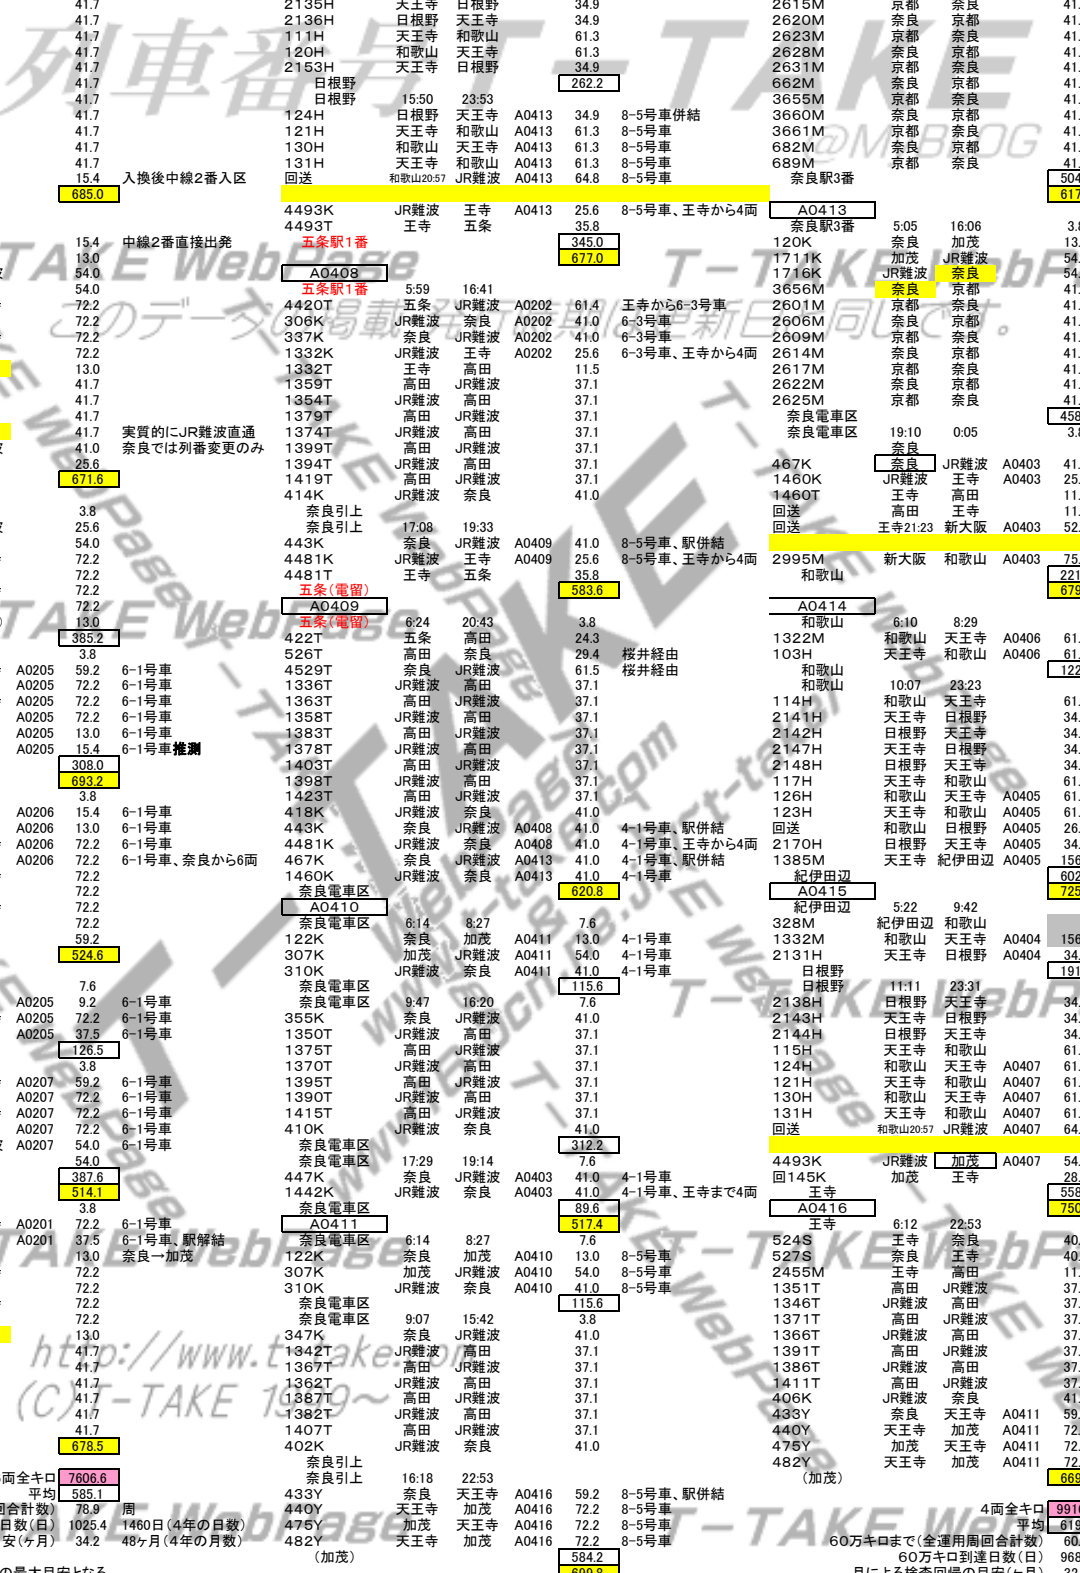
41.7 2135H 天王寺 日根野 34.9
41.7 2136H 日根野 天王寺 34.9
41.7 111H 天王寺 和歌山 61.3
41.7 120H 和歌山 天王寺 61.3
41.7 2153H 天王寺 日根野 34.9
41.7 日根野 262.2
41.7 日根野 15:50 23:53
41.7 124H 日根野 天王寺 A0413 34.9 8-5号車併結
41.7 121H 天王寺 和歌山 A0413 61.3 8-5号車
41.7 130H 和歌山 天王寺 A0413 61.3 8-5号車
41.7 131H 天王寺 和歌山 A0413 61.3 8-5号車
15.4 入換後中線2番入区 回送 和歌山20:57 JR難波 A0413 64.8 8-5号車
685.0
4493K JR難波 王寺 A0413 25.6 8-5号車、王寺から4両
4493T 王寺 五条 35.8
15.4 中線2番直接出発 五条駅1番 345.0
13.0 677.0
54.0 A0408
54.0 五条駅1番 5:59 16:41
72.2 4420T 五条 JR難波 A0202 61.4 王寺から6-3号車
72.2 306K JR難波 奈良 A0202 41.0 6-3号車
72.2 337K 奈良 JR難波 A0202 41.0 6-3号車
72.2 1332K JR難波 王寺 A0202 25.6 6-3号車、王寺から4両
13.0 1332T 王寺 高田 11.5
41.7 1359T 高田 JR難波 37.1
41.7 1354T JR難波 高田 37.1
41.7 1379T 高田 JR難波 37.1
41.7 実質的にJR難波直通 1374T JR難波 高田 37.1
41.0 奈良では列番変更のみ 1399T 高田 JR難波 37.1
25.6 1394T JR難波 高田 37.1
671.6 1419T 高田 JR難波 37.1
414K JR難波 奈良 41.0
3.8 奈良引上
25.6 奈良引上 17:08 19:33
54.0 443K 奈良 JR難波 A0409 41.0 8-5号車、駅併結
72.2 4481K JR難波 王寺 A0409 25.6 8-5号車、王寺から4両
72.2 4481T 王寺 五条 35.8
72.2 五条(電留) 583.6
72.2 A0409
13.0 五条(電留) 6:24 20:43 3.8
385.2 422T 五条 高田 24.3
3.8 526T 高田 奈良 29.4 桜井経由
A0205 59.2 6-1号車 4529T 奈良 JR難波 61.5 桜井経由
A0205 72.2 6-1号車 1336T JR難波 高田 37.1
A0205 72.2 6-1号車 1363T 高田 JR難波 37.1
A0205 72.2 6-1号車 1358T JR難波 高田 37.1
A0205 13.0 6-1号車 1383T 高田 JR難波 37.1
A0205 15.4 6-1号車推測 1378T JR難波 高田 37.1
308.0 1403T 高田 JR難波 37.1
693.2 1398T JR難波 高田 37.1
3.8 1423T 高田 JR難波 37.1
A0206 15.4 6-1号車 418K JR難波 奈良 41.0
A0206 13.0 6-1号車 443K 奈良 JR難波 A0408 41.0 4-1号車、駅併結
A0206 72.2 6-1号車 4481K JR難波 奈良 A0408 41.0 4-1号車、王寺から4両
A0206 72.2 6-1号車、奈良から6両 467K 奈良 JR難波 A0413 41.0 4-1号車、駅併結
72.2 1460K JR難波 奈良 A0413 41.0 4-1号車
72.2 奈良電車区 620.8
72.2 A0410
72.2 奈良電車区 6:14 8:27 7.6
59.2 122K 奈良 加茂 A0411 13.0 4-1号車
524.6 307K 加茂 JR難波 A0411 54.0 4-1号車
310K JR難波 奈良 A0411 41.0 4-1号車
7.6 奈良電車区 115.6
A0205 9.2 6-1号車 奈良電車区 9:47 16:20 7.6
A0205 72.2 6-1号車 355K 奈良 JR難波 41.0
A0205 37.5 6-1号車 1350T JR難波 高田 37.1
126.5 1375T 高田 JR難波 37.1
3.8 1370T JR難波 高田 37.1
A0207 59.2 6-1号車 1395T 高田 JR難波 37.1
A0207 72.2 6-1号車 1390T JR難波 高田 37.1
A0207 72.2 6-1号車 1415T 高田 JR難波 37.1
A0207 72.2 6-1号車 410K JR難波 奈良 41.0
A0207 54.0 6-1号車 奈良電車区 312.2
54.0 奈良電車区 17:29 19:14 7.6
387.6 447K 奈良 JR難波 A0403 41.0 4-1号車
514.1 1442K JR難波 奈良 A0403 41.0 4-1号車、王寺まで4両
3.8 奈良電車区 89.6
A0201 72.2 6-1号車 A0411 517.4
A0201 37.5 6-1号車、駅解結 奈良電車区 6:14 8:27 7.6
13.0 奈良→加茂 122K 奈良 加茂 A0410 13.0 8-5号車
72.2 307K 加茂 JR難波 A0410 54.0 8-5号車
72.2 310K JR難波 奈良 A0410 41.0 8-5号車
72.2 奈良電車区 115.6
72.2 奈良電車区 9:07 15:42 3.8
13.0 347K 奈良 JR難波 41.0
41.7 1342T JR難波 高田 37.1
41.7 1367T 高田 JR難波 37.1
41.7 1362T JR難波 高田 37.1
41.7 1387T 高田 JR難波 37.1
41.7 1382T JR難波 高田 37.1
41.7 1407T 高田 JR難波 37.1
678.5 402K JR難波 奈良 41.0
奈良引上
両全キロ 7606.6 奈良引上 16:18 22:53
平均 585.1 433Y 奈良 天王寺 A0416 59.2 8-5号車、駅併結
回合計数) 78.9 周 440Y 天王寺 加茂 A0416 72.2 8-5号車
日数(日) 1025.4 1460日(4年の日数) 475Y 加茂 天王寺 A0416 72.2 8-5号車
安(ヶ月) 34.2 48ヶ月(4年の月数) 482Y 天王寺 加茂 A0416 72.2 8-5号車
(加茂) 584.2

2615M 京都 奈良 41.
2620M 奈良 京都 41.
2623M 京都 奈良 41.
2628M 奈良 京都 41.
2631M 京都 奈良 41.
662M 奈良 京都 41.
3655M 京都 奈良 41.
3660M 奈良 京都 41.
3661M 京都 奈良 41.
682M 奈良 京都 41.
689M 京都 奈良 41.
奈良駅3番 504
617
A0413
奈良駅3番 5:05 16:06 3.8
120K 奈良 加茂 13.
1711K 加茂 JR難波 54.
1716K JR難波 奈良 54.
3656M 奈良 京都 41.
2601M 京都 奈良 41.
2606M 奈良 京都 41.
2609M 京都 奈良 41.
2614M 奈良 京都 41.
2617M 京都 奈良 41.
2622M 奈良 京都 41.
2625M 京都 奈良 41.
奈良電車区 458
奈良電車区 19:10 0:05 3.8
奈良
467K 奈良 JR難波 A0403 41.
1460K JR難波 王寺 A0403 25.
1460T 王寺 高田 11.
回送 高田 王寺 11.
回送 王寺21:23 新大阪 A0403 52.
2995M 新大阪 和歌山 A0403 75.
和歌山 221
679
A0414
和歌山 6:10 8:29
1322M 和歌山 天王寺 A0406 61.
103H 天王寺 和歌山 A0406 61.
和歌山 122
和歌山 10:07 23:23
114H 和歌山 天王寺 61.
2141H 天王寺 日根野 34.
2142H 日根野 天王寺 34.
2147H 天王寺 日根野 34.
2148H 日根野 天王寺 34.
117H 天王寺 和歌山 61.
126H 和歌山 天王寺 A0405 61.
123H 天王寺 和歌山 A0405 61.
回送 和歌山 日根野 A0405 26.
2170H 日根野 天王寺 A0405 34.
1385M 天王寺 紀伊田辺 A0405 156
紀伊田辺 602
A0415 725
紀伊田辺 5:22 9:42
328M 紀伊田辺 和歌山
1332M 和歌山 天王寺 A0404 156
2131H 天王寺 日根野 A0404 34.
日根野 191
日根野 11:11 23:31
2138H 日根野 天王寺 34.
2143H 天王寺 日根野 34.
2144H 日根野 天王寺 34.
115H 天王寺 和歌山 61.
124H 和歌山 天王寺 A0407 61.
121H 天王寺 和歌山 A0407 61.
130H 和歌山 天王寺 A0407 61.
131H 天王寺 和歌山 A0407 61.
回送 和歌山20:57 JR難波 A0407 64.
4493K JR難波 加茂 A0407 54.
回145K 加茂 王寺 28.
王寺 558
A0416 750
王寺 6:12 22:53
524S 王寺 奈良 40.
527S 奈良 王寺 40.
2455M 王寺 高田 11.
1351T 高田 JR難波 37.
1346T JR難波 高田 37.
1371T 高田 JR難波 37.
1366T JR難波 高田 37.
1391T 高田 JR難波 37.
1386T JR難波 高田 37.
1411T 高田 JR難波 37.
406K JR難波 奈良 41.
433Y 奈良 天王寺 A0411 59.
440Y 天王寺 加茂 A0411 72.
475Y 加茂 天王寺 A0411 72.
482Y 天王寺 加茂 A0411 72.
(加茂) 669
4両全キロ 991
平均 619
60万キロまで(全運用周回合計数) 60.
60万キロ到達日数(日) 968

列車番号 T-TAKE
T-TAKE WebPage
このデータの転載を禁止します。
http://www.t-take.com
(C)T-TAKE 1999~